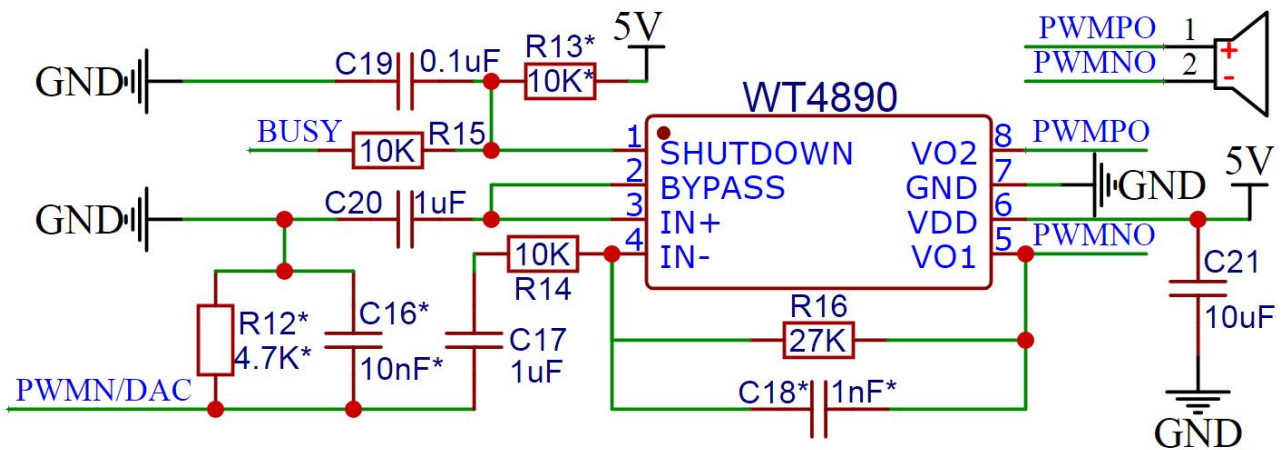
5V
R13*
C19 0.1uF 10K*
GND
PWMPO 1
PWMNO 2
+
-
WT4890
BUSY R15
10K
1 SHUTDOWN
2 BYPASS
3 IN+
4 IN-
VO2 8
GND 7
VDD 6
VO1 5
PWMPO
GND
5V
PWMNO
GND
C20 1uF
10K
R14
C21
10uF
R12*
4.7K*
C16*
10nF*
C17
1uF
R16
27K
C18* 1nF*
PWMN/DAC
GND